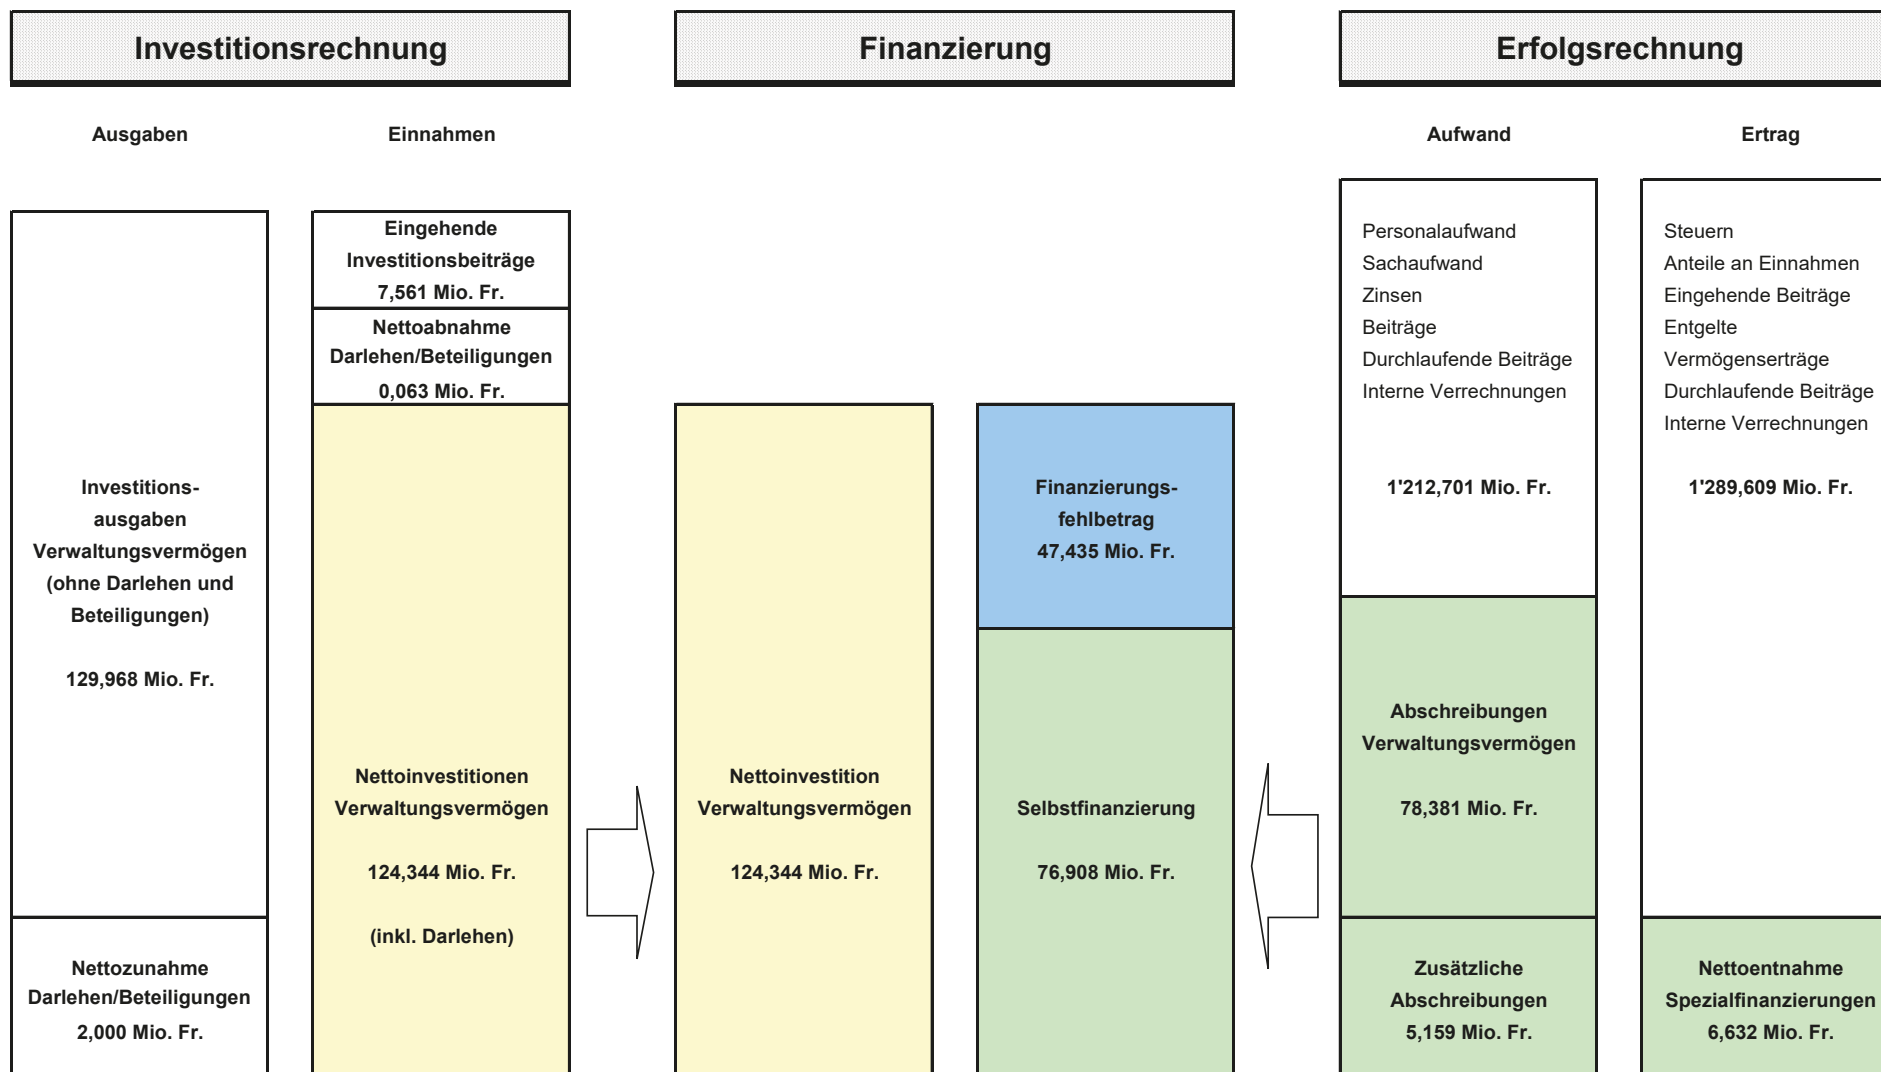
Investitionsrechnung

Finanzierung

Erfolgsrechnung

Ausgaben

Einnahmen

Aufwand

Ertrag

Eingehende Investitionsbeiträge 7,561 Mio. Fr.

Nettoabnahme Darlehen/Beteiligungen 0,063 Mio. Fr.

Personalaufwand
Sachaufwand
Zinsen
Beiträge
Durchlaufende Beiträge
Interne Verrechnungen

1'212,701 Mio. Fr.

Steuern
Anteile an Einnahmen
Eingehende Beiträge
Entgelte
Vermögenserträge
Durchlaufende Beiträge
Interne Verrechnungen

1'289,609 Mio. Fr.

Investitionsausgaben Verwaltungsvermögen (ohne Darlehen und Beteiligungen)

129,968 Mio. Fr.

Finanzierungsfehlbetrag 47,435 Mio. Fr.

Abschreibungen Verwaltungsvermögen

78,381 Mio. Fr.

Nettoinvestitionen Verwaltungsvermögen

124,344 Mio. Fr.

(inkl. Darlehen)

Nettoinvestition Verwaltungsvermögen

124,344 Mio. Fr.

Selbstfinanzierung

76,908 Mio. Fr.

Nettozunahme Darlehen/Beteiligungen 2,000 Mio. Fr.

Zusätzliche Abschreibungen 5,159 Mio. Fr.

Nettoentnahme Spezialfinanzierungen 6,632 Mio. Fr.